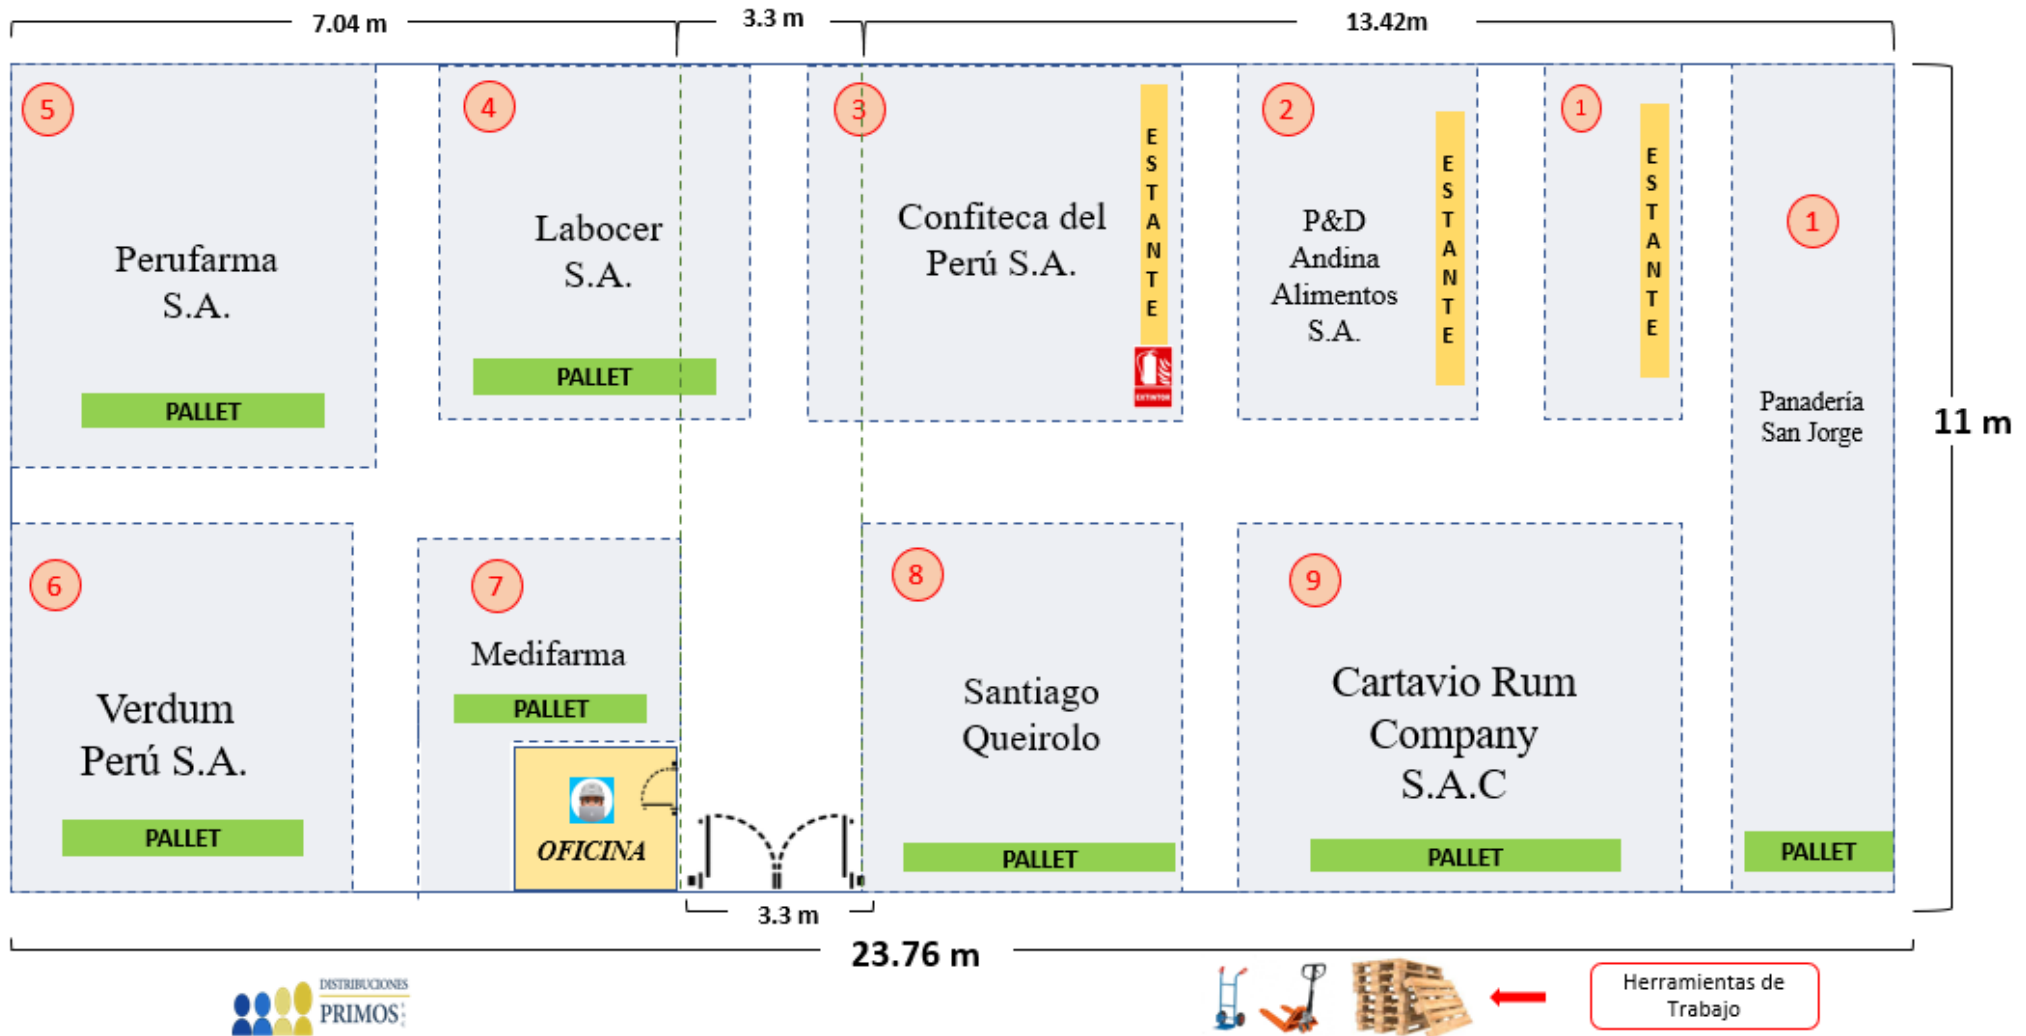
7.04 m
3.3 m
13.42m

5
Perufarma S.A.
PALLET

4
Labocer S.A.
PALLET

3
Confiteca del Perú S.A.
ESTANTE
EXTINTOR

2
P&D Andina Alimentos S.A.
ESTANTE

1
ESTANTE

1
Panadería San Jorge
PALLET

11 m

6
Verdum Perú S.A.
PALLET

7
Medifarma
PALLET
OFICINA

8
Santiago Queirolo
PALLET

9
Cartavio Rum Company S.A.C
PALLET

3.3 m
23.76 m

DISTRIBUCIONES
PRIMOS

Herramientas de Trabajo